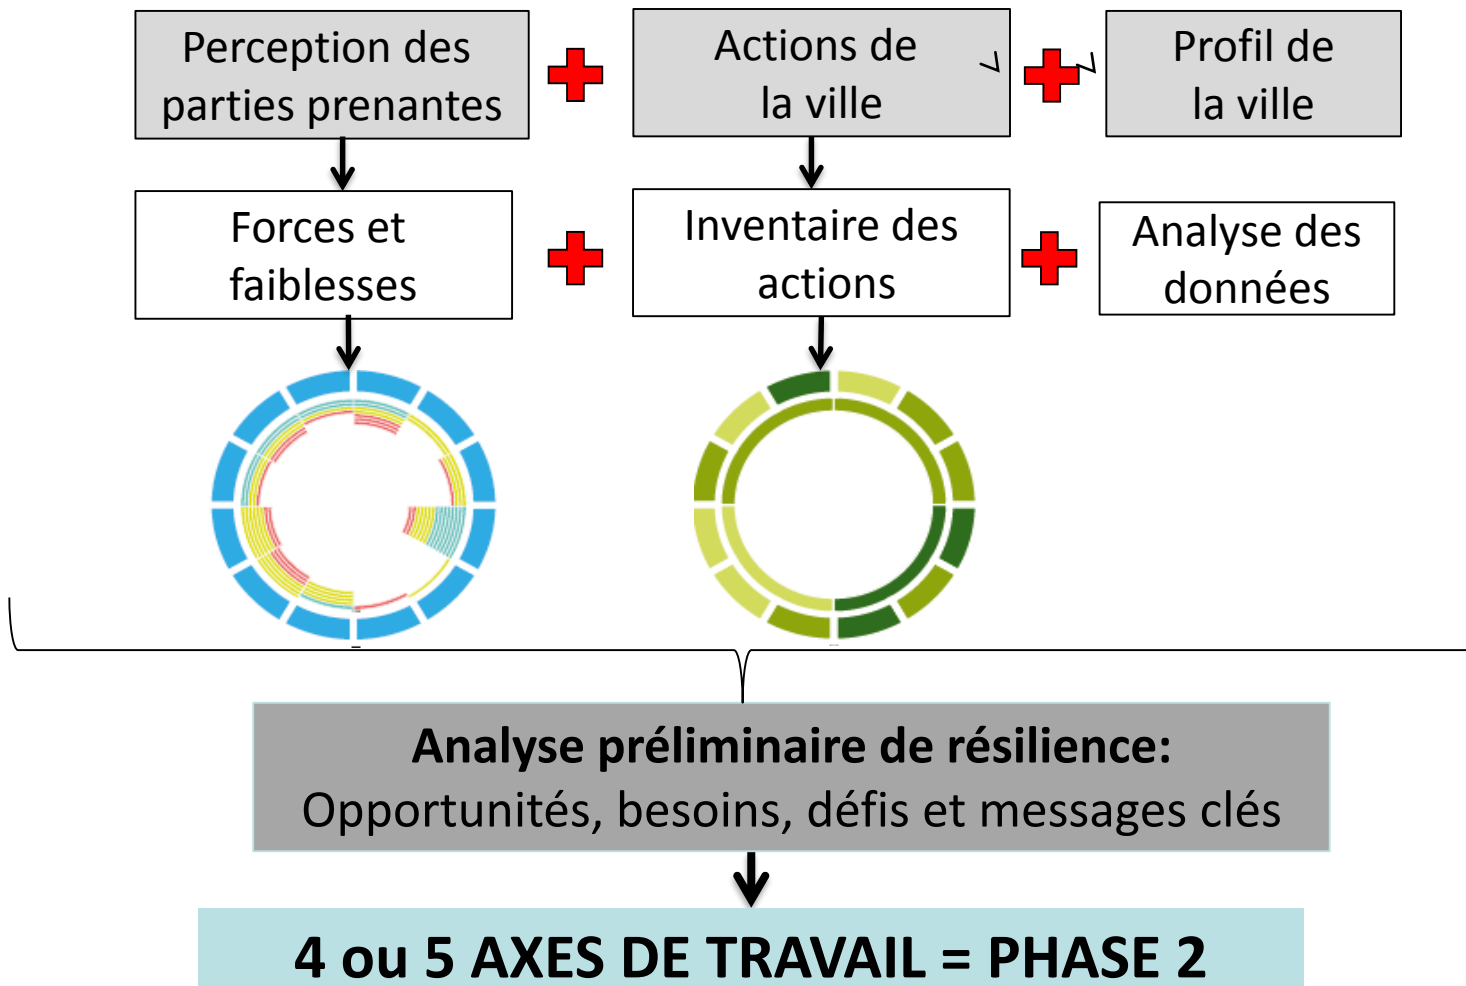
Perception des parties prenantes

Actions de la ville

Profil de la ville

Forces et faiblesses

Inventaire des actions

Analyse des données

**Analyse préliminaire de résilience:**
Opportunités, besoins, défis et messages clés

**4 ou 5 AXES DE TRAVAIL = PHASE 2**